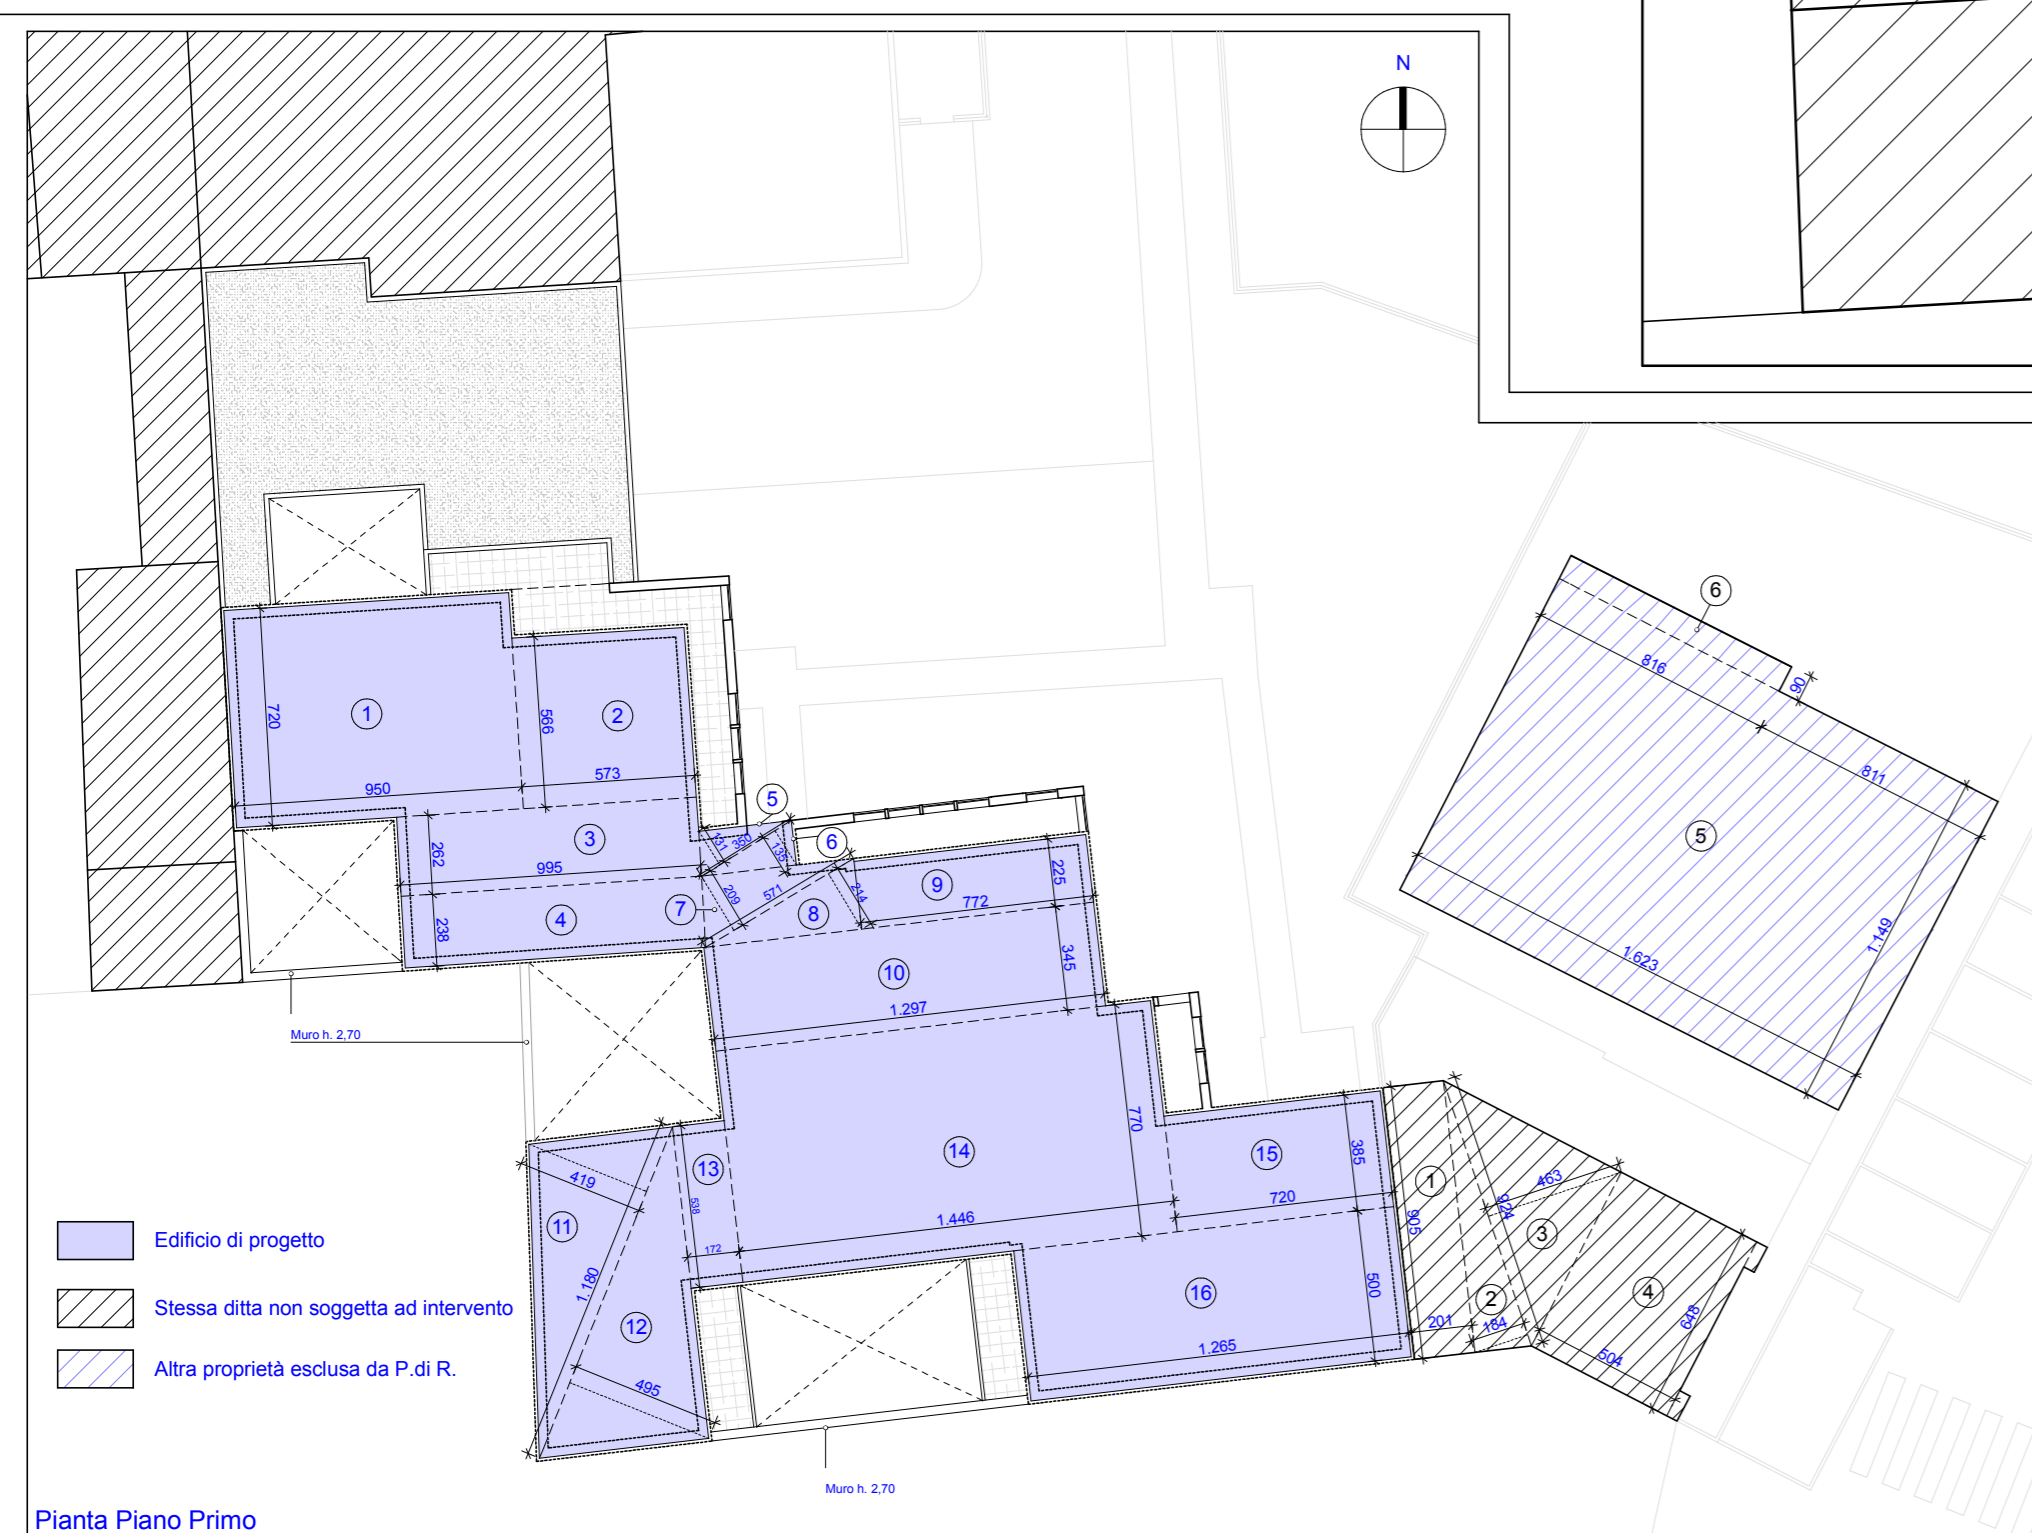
N

6
816
90
811
5
1.623
1.149

1
720
2
566
950
573
5
3
262
995
131
350
135
6
209
571
214
9
225
772
4
238
7
8
10
345
1.297
Muro h. 2,70
14
770
15
385
720
1
905
924
463
3
419
13
538
11
172
1.446
1.180
16
500
2
201
184
4
648
12
1.265
504
495

Muro h. 2,70

Edificio di progetto
Stessa ditta non soggetta ad intervento
Altra proprietà esclusa da P.di R.

Pianta Piano Primo